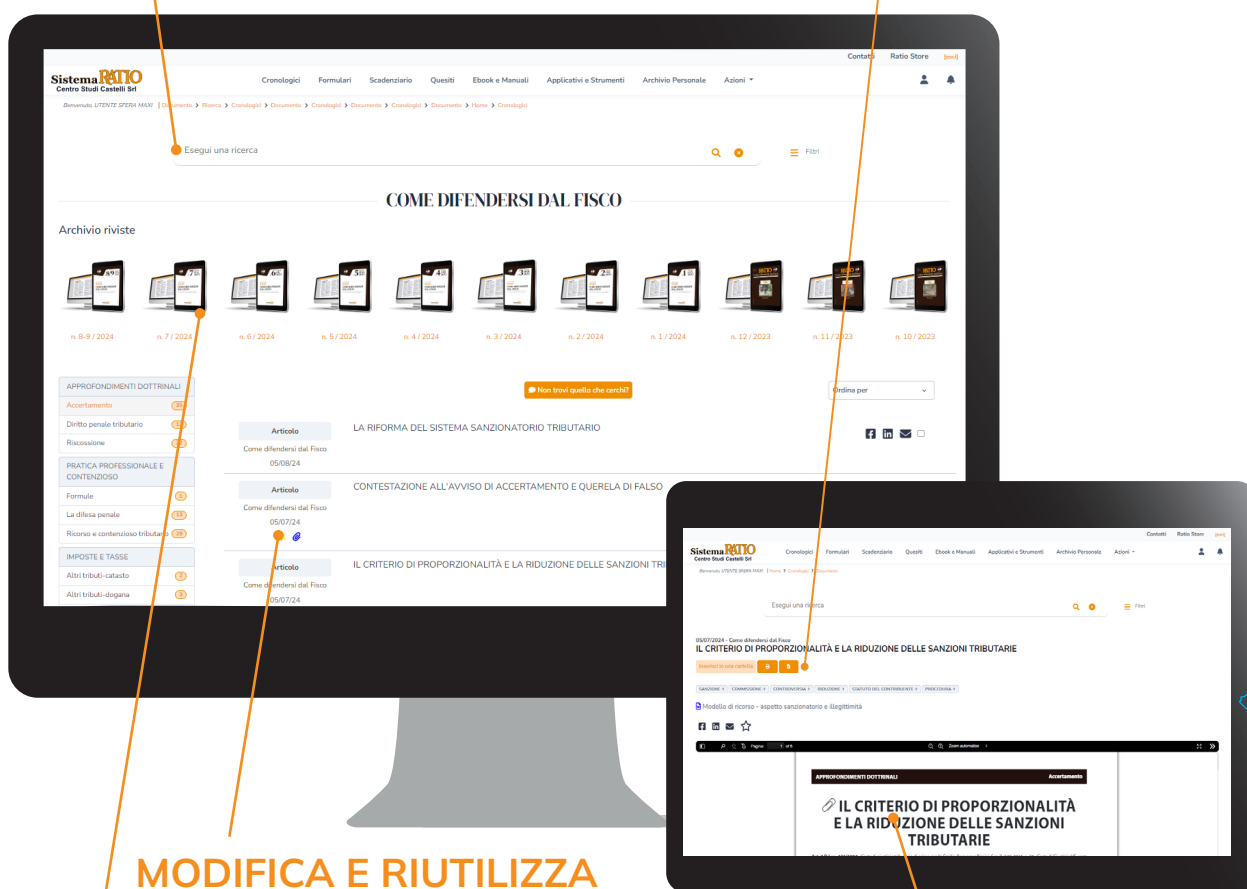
Contatti Ratio Store [esci]

Sistema RATIO
Centro Studi Castelli Srl

Cronologici Formulari Scadenziario Quesiti Ebook e Manuali Applicativi e Strumenti Archivio Personale Azioni

Benvenuto, UTENTE SFERA MAXI | Documento > Ricerca > Cronologici > Documento > Cronologici > Documento > Cronologici > Documento > Home > Cronologici

Esegui una ricerca

Filtri

COME DIFENDERSI DAL FISCO

Archivio riviste

n. 8-9 / 2024 n. 7 / 2024 n. 6 / 2024 n. 5 / 2024 n. 4 / 2024 n. 3 / 2024 n. 2 / 2024 n. 1 / 2024 n. 12 / 2023 n. 11 / 2023 n. 10 / 2023

APPROFONDIMENTI DOTTRINALI
Accertamento
Diritto penale tributario
Riscossione

PRATICA PROFESSIONALE E CONTENZIOSO
Formule
La difesa penale
Ricorso e contenzioso tributario

IMPOSTE E TASSE
Altri tributi-catasto
Altri tributi-dogana

Non trovi quello che cerchi?

Ordina per

Articolo
Come difendersi dal Fisco
05/08/24
LA RIFORMA DEL SISTEMA SANZIONATORIO TRIBUTARIO

Articolo
Come difendersi dal Fisco
05/07/24
CONTESTAZIONE ALL'AVVISO DI ACCERTAMENTO E QUERELA DI FALSO

Articolo
Come difendersi dal Fisco
05/07/24
IL CRITERIO DI PROPORZIONALITÀ E LA RIDUZIONE DELLE SANZIONI TRI

Contatti Ratio Store [esci]

Sistema RATIO
Centro Studi Castelli Srl

Cronologici Formulari Scadenziario Quesiti Ebook e Manuali Applicativi e Strumenti Archivio Personale Azioni

Benvenuto, UTENTE SFERA MAXI | Home > Cronologici > Documento

Esegui una ricerca

Filtri

05/07/2024 - Come difendersi dal Fisco
IL CRITERIO DI PROPORZIONALITÀ E LA RIDUZIONE DELLE SANZIONI TRIBUTARIE

Inserisci in una cartella

SANZIONE COMMISSIONE CONTROVERSIA RIDUZIONE STATUTO DEL CONTRIBUENTE PROCEDURA

Modello di ricorso - aspetto sanzionatorio e illegittimità

Pagina 1 di 5 Zoom automatico

APPROFONDIMENTI DOTTRINALI Accertamento

IL CRITERIO DI PROPORZIONALITÀ E LA RIDUZIONE DELLE SANZIONI TRIBUTARIE

MODIFICA E RIUTILIZZA